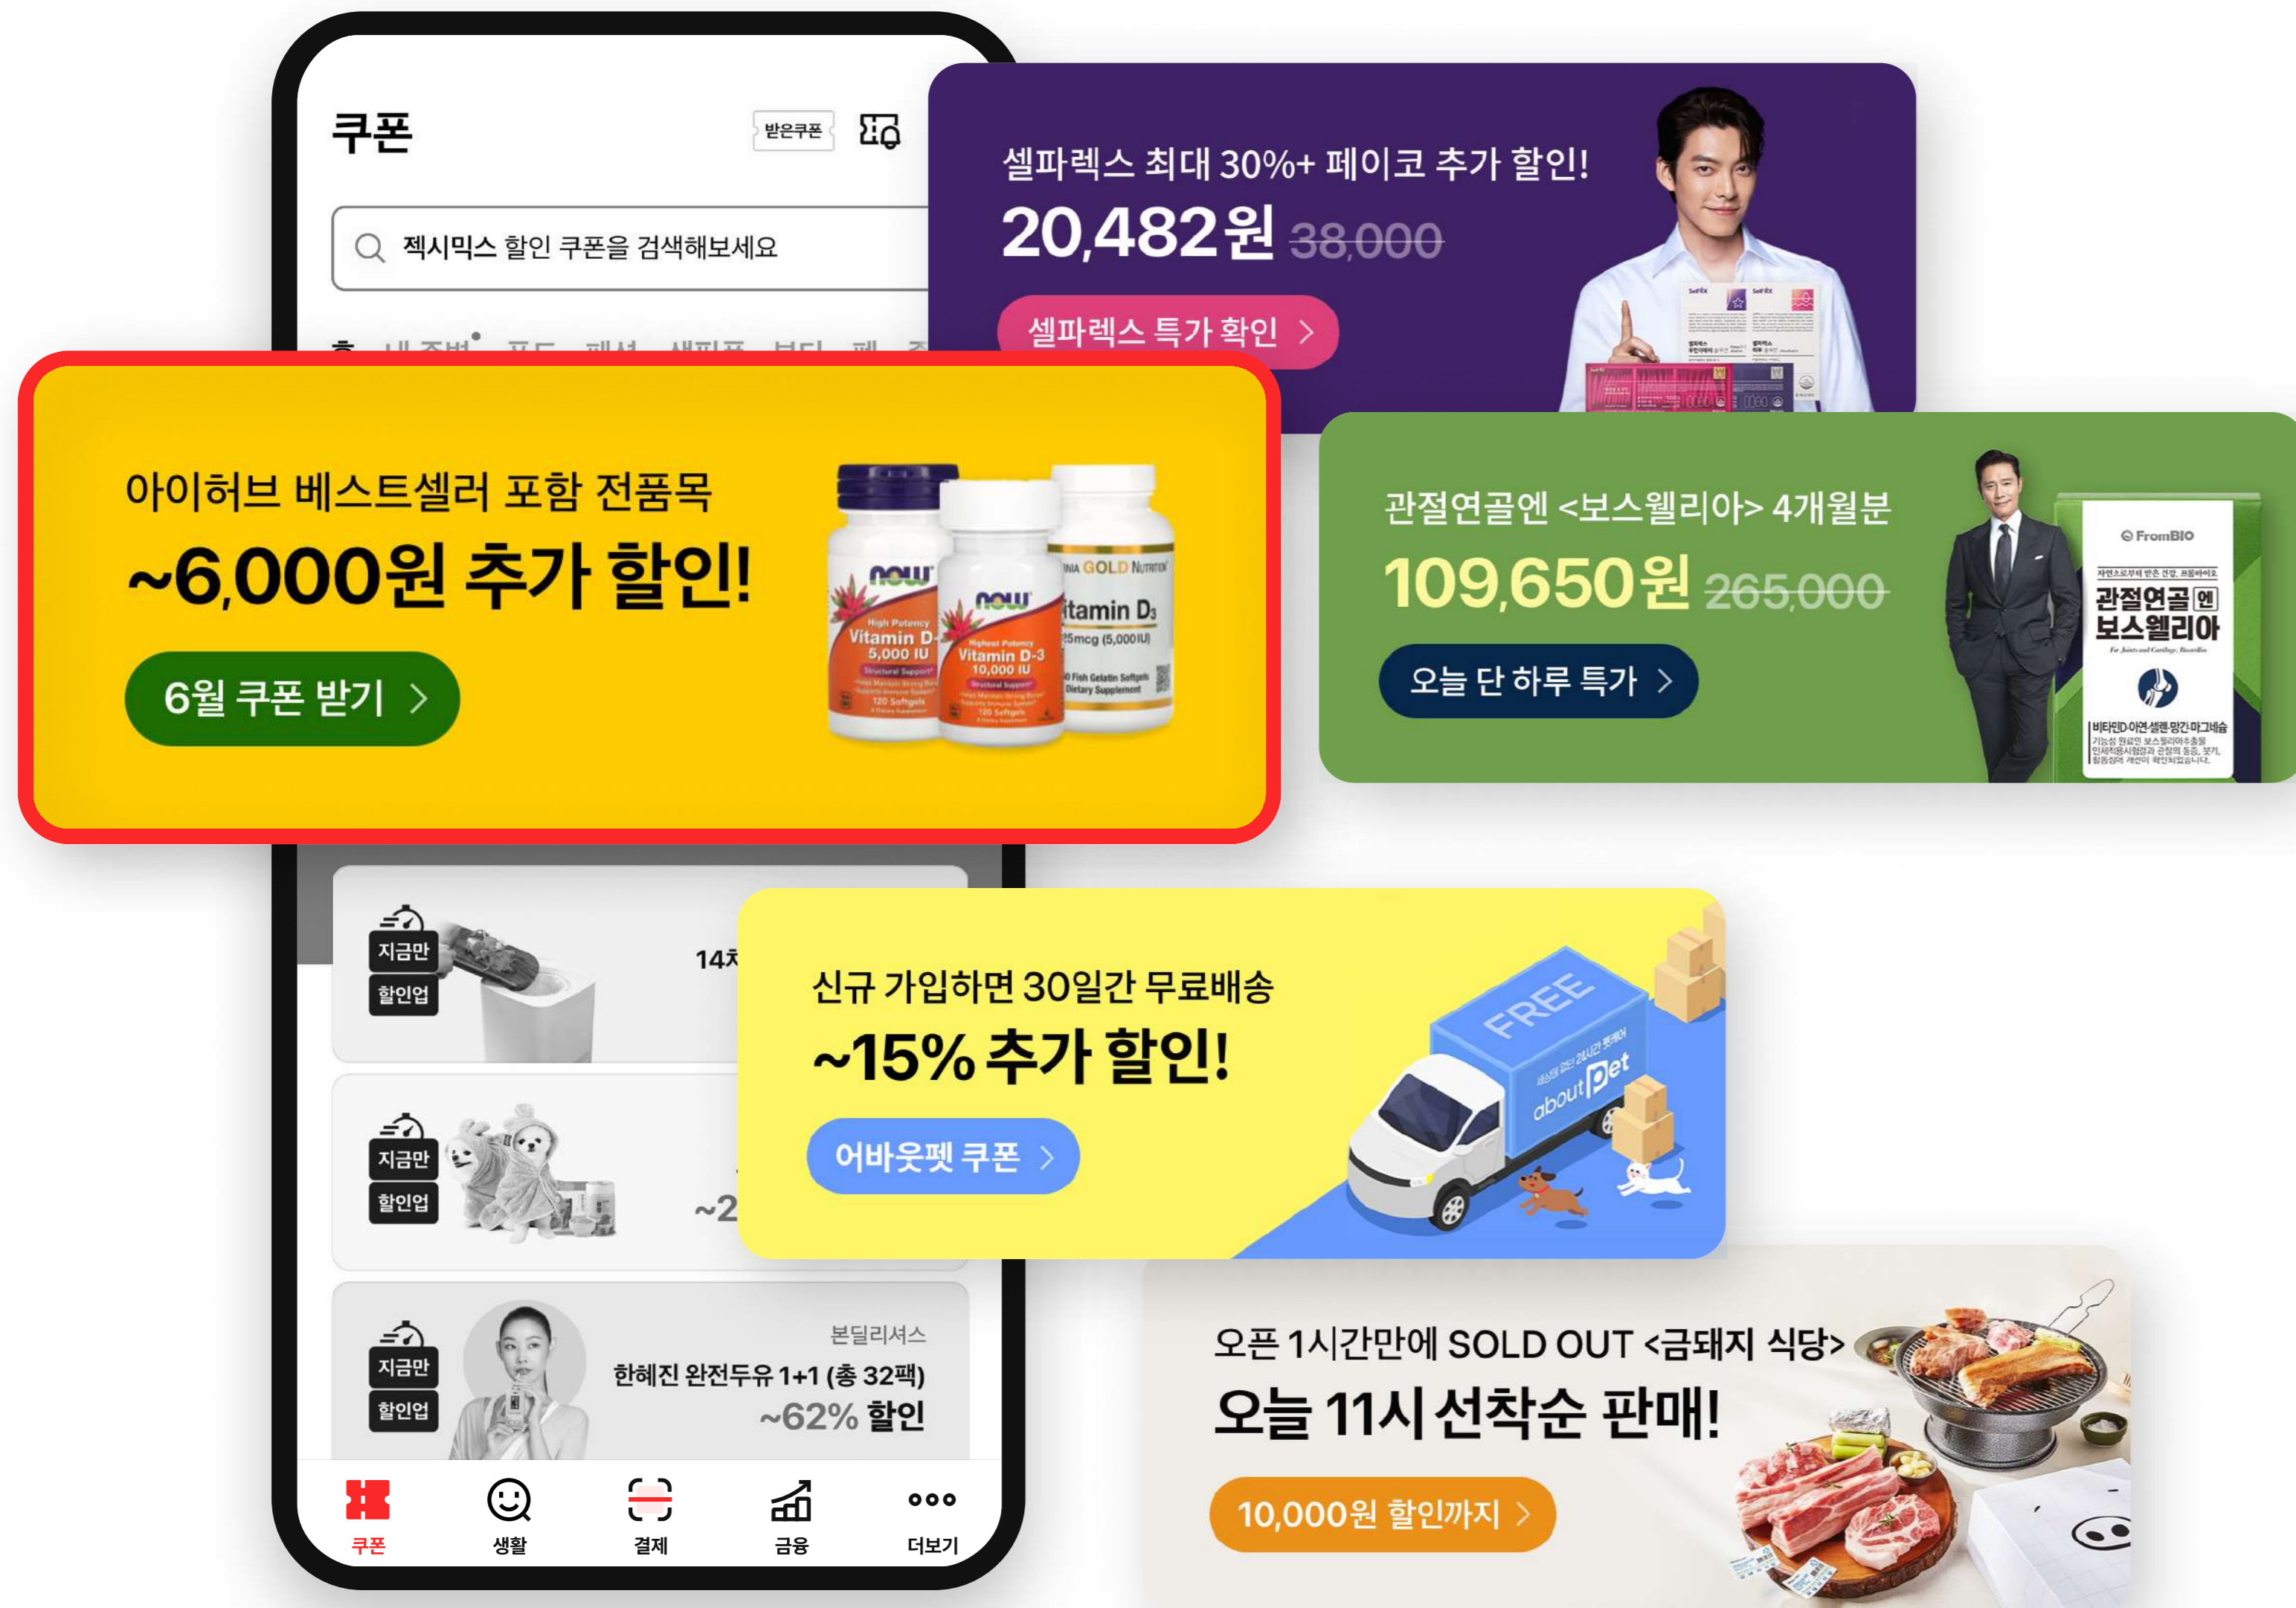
쿠폰

받은쿠폰

젝시믹스 할인 쿠폰을 검색해보세요

셀파렉스 최대 30%+ 페이코 추가 할인!
20,482원 38,000
셀파렉스 특가 확인 >

아이허브 베스트셀러 포함 전품목
~6,000원 추가 할인!
6월 쿠폰 받기 >

관절연골엔 <보스웰리아> 4개월분
109,650원 265,000
오늘 단 하루 특가 >

FromBIO
관절연골엔 보스웰리아

지금만 할인업
14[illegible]

지금만 할인업
~2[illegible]

신규 가입하면 30일간 무료배송
~15% 추가 할인!
어바웃펫 쿠폰 >

FREE
about Pet

지금만 할인업
본딜리셔스
한혜진 완전두유 1+1 (총 32팩)
~62% 할인

오픈 1시간만에 SOLD OUT <금돼지 식당>
오늘 11시 선착순 판매!
10,000원 할인까지 >

쿠폰 생활 결제 금융 더보기